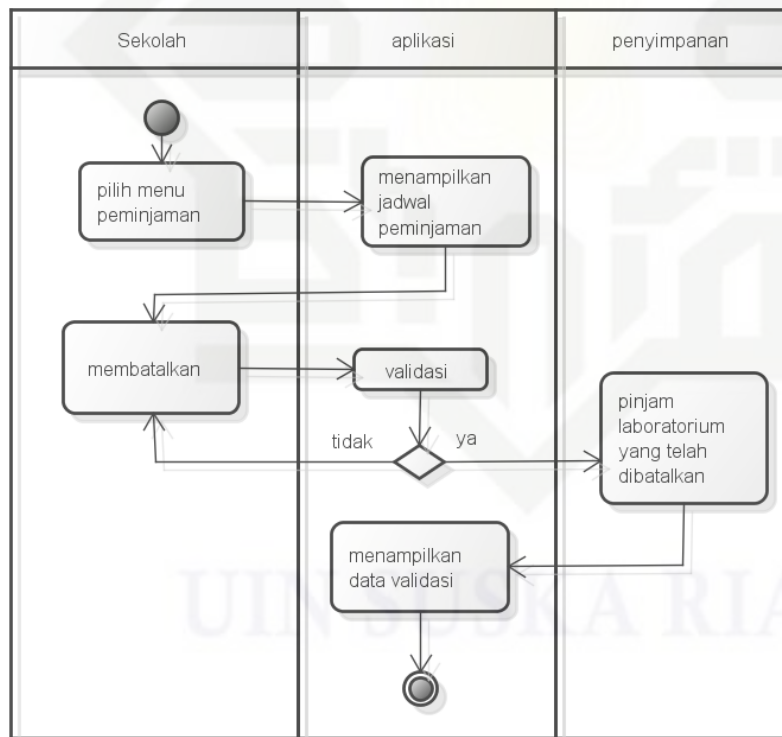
Sekolah

aplikasi

penyimpanan

pilih menu peminjaman

menampilkan jadwal peminjaman

membatalkan

validasi

tidak

ya

pinjam laboratorium yang telah dibatalkan

menampilkan data validasi

UIN SUSKA RIAU